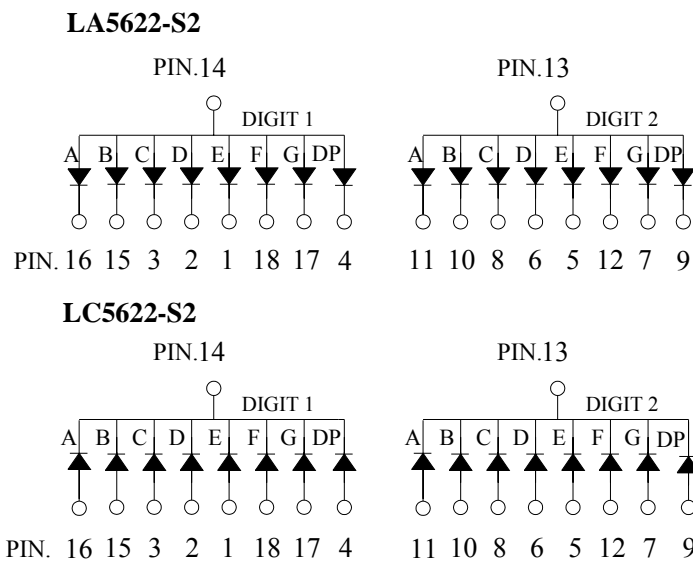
LA5622-S2

PIN.14

DIGIT 1

A B C D E F G DP

PIN. 16 15 3 2 1 18 17 4

PIN.13

DIGIT 2

A B C D E F G DP

11 10 8 6 5 12 7 9

LC5622-S2

PIN.14

DIGIT 1

A B C D E F G DP

PIN. 16 15 3 2 1 18 17 4

PIN.13

DIGIT 2

A B C D E F G DP

11 10 8 6 5 12 7 9